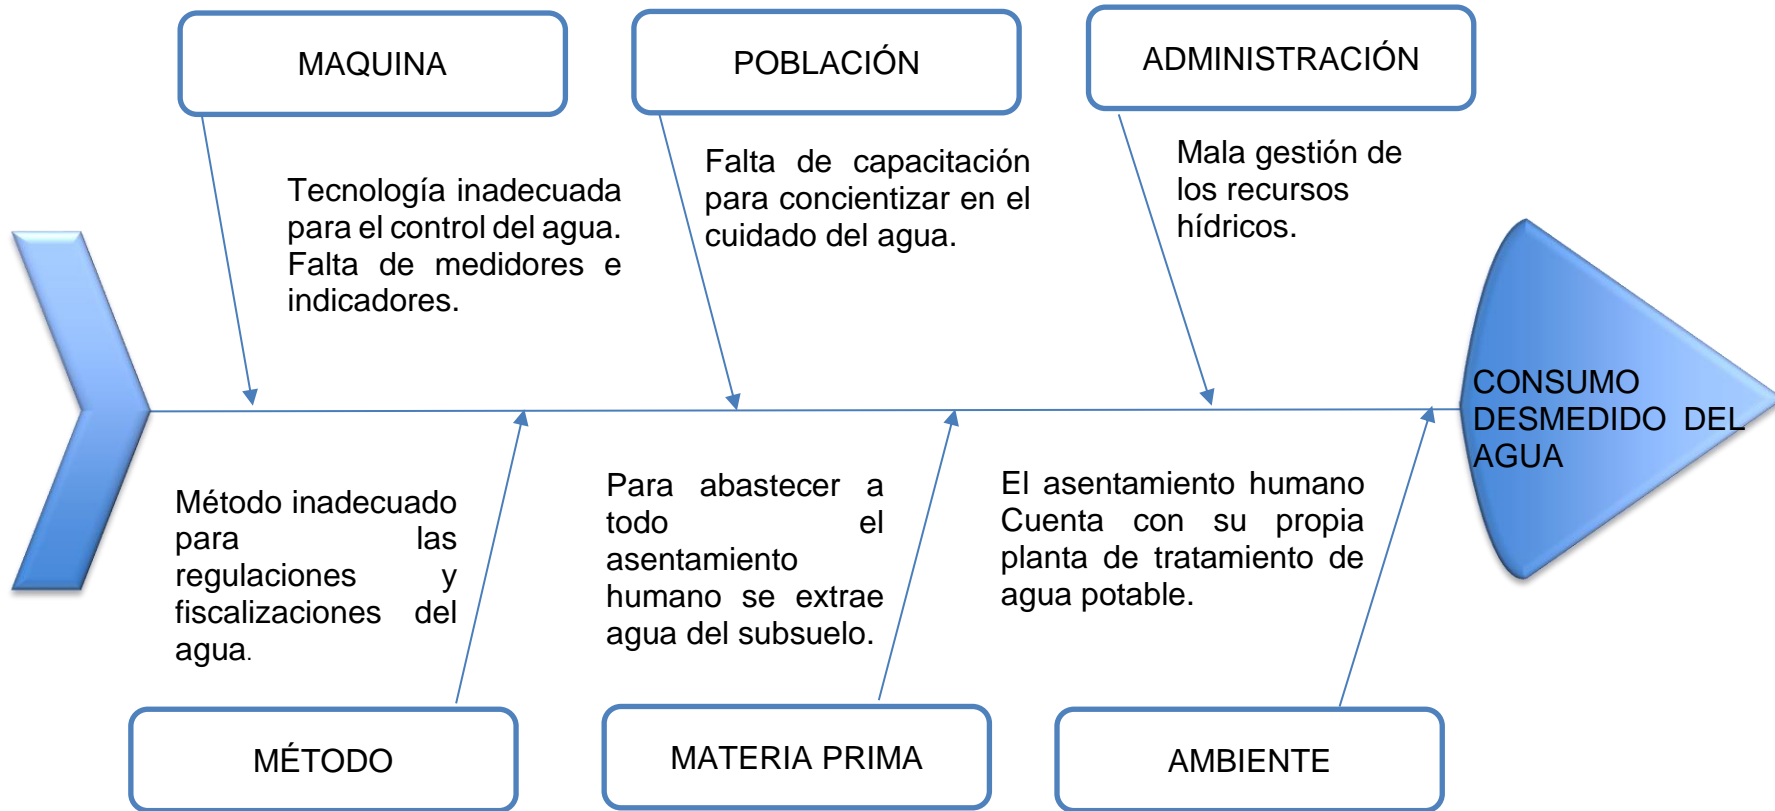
MAQUINA

POBLACIÓN

ADMINISTRACIÓN

Tecnología inadecuada para el control del agua. Falta de medidores e indicadores.

Falta de capacitación para concientizar en el cuidado del agua.

Mala gestión de los recursos hídricos.

CONSUMO DESMEDIDO DEL AGUA

Método inadecuado para las regulaciones y fiscalizaciones del agua.

Para abastecer a todo el asentamiento humano se extrae agua del subsuelo.

El asentamiento humano Cuenta con su propia planta de tratamiento de agua potable.

MÉTODO

MATERIA PRIMA

AMBIENTE